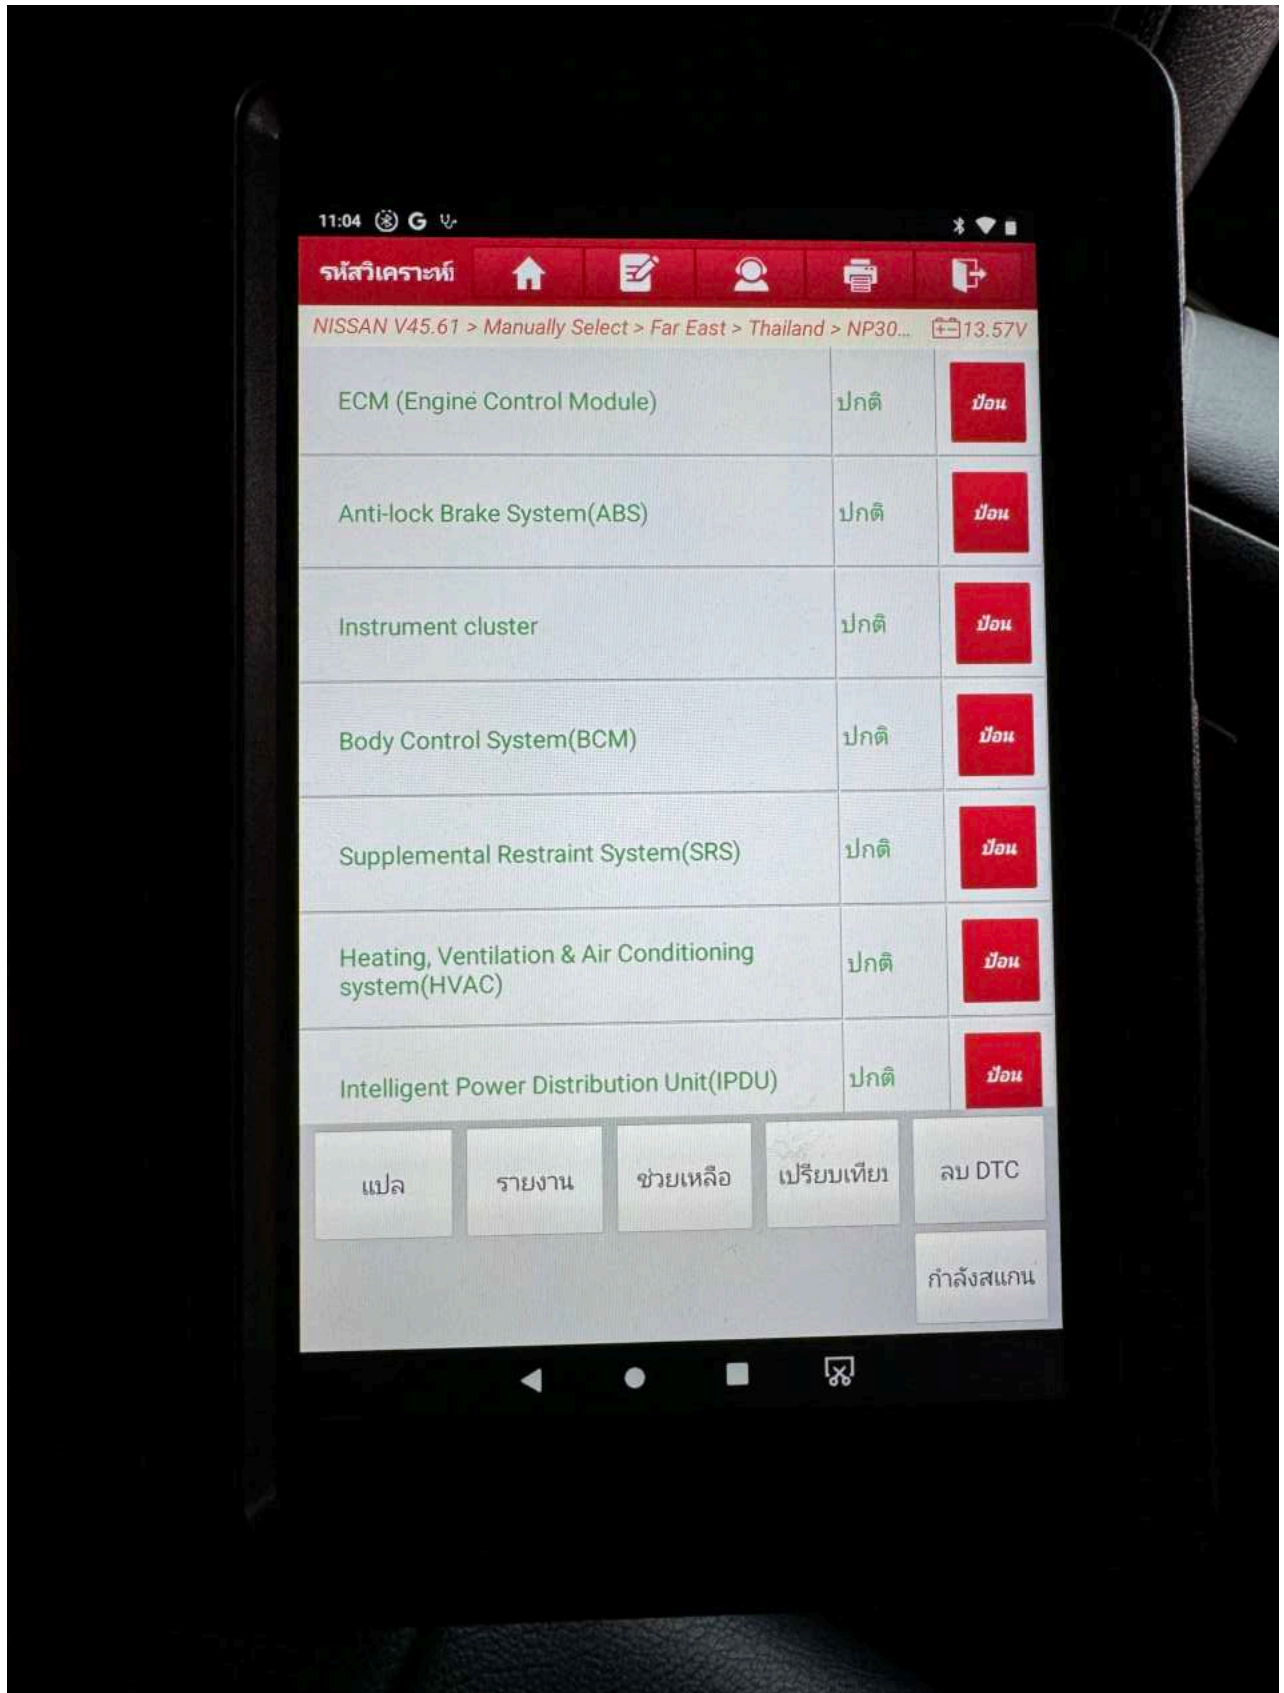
11:04

รหัสวิเคราะห์

NISSAN V45.61 > Manually Select > Far East > Thailand > NP30... 13.57V

| | | |
|---|---|---|
| ECM (Engine Control Module) | ปกติ | ป้อน |
| Anti-lock Brake System(ABS) | ปกติ | ป้อน |
| Instrument cluster | ปกติ | ป้อน |
| Body Control System(BCM) | ปกติ | ป้อน |
| Supplemental Restraint System(SRS) | ปกติ | ป้อน |
| Heating, Ventilation & Air Conditioning system(HVAC) | ปกติ | ป้อน |
| Intelligent Power Distribution Unit(IPDU) | ปกติ | ป้อน |

แปล

รายงาน

ช่วยเหลือ

เปรียบเทียบ

ลบ DTC

กำลังสแกน